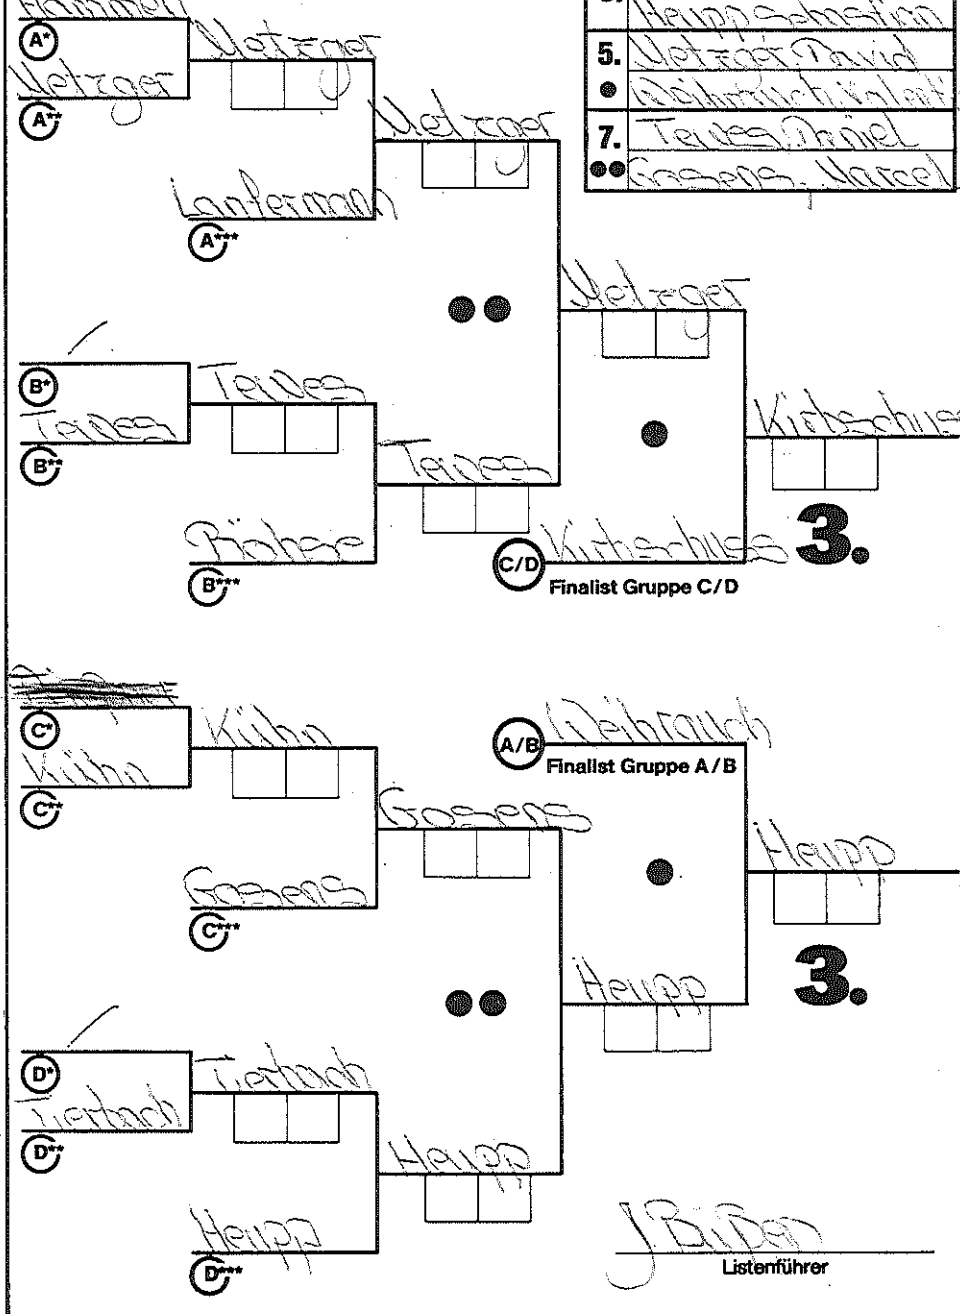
Hammel
A*
Metzger
A**
Metzger
Metzger
Lantermann
A***
Metzger
B*
Tewes
Tewes
B**
Tewes
Kirchschlüsse
Röhse
B***
C/D
Finalist Gruppe C/D
Kirchschläger
3.

C*
Kühn
Kühn
C**
Goosens
Goosens
C***
A/B
Weihrauch
Finalist Gruppe A/B
Heupp
Heupp
3.
D*
Tierbach
Tierbach
D**
Heupp
Heupp
D***
J Büssen
Listenführer

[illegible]
Heupp Sebastian
5.
Metzger David
Kirchschläger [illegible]
7.
Tewes Daniel
Goosens Marcel